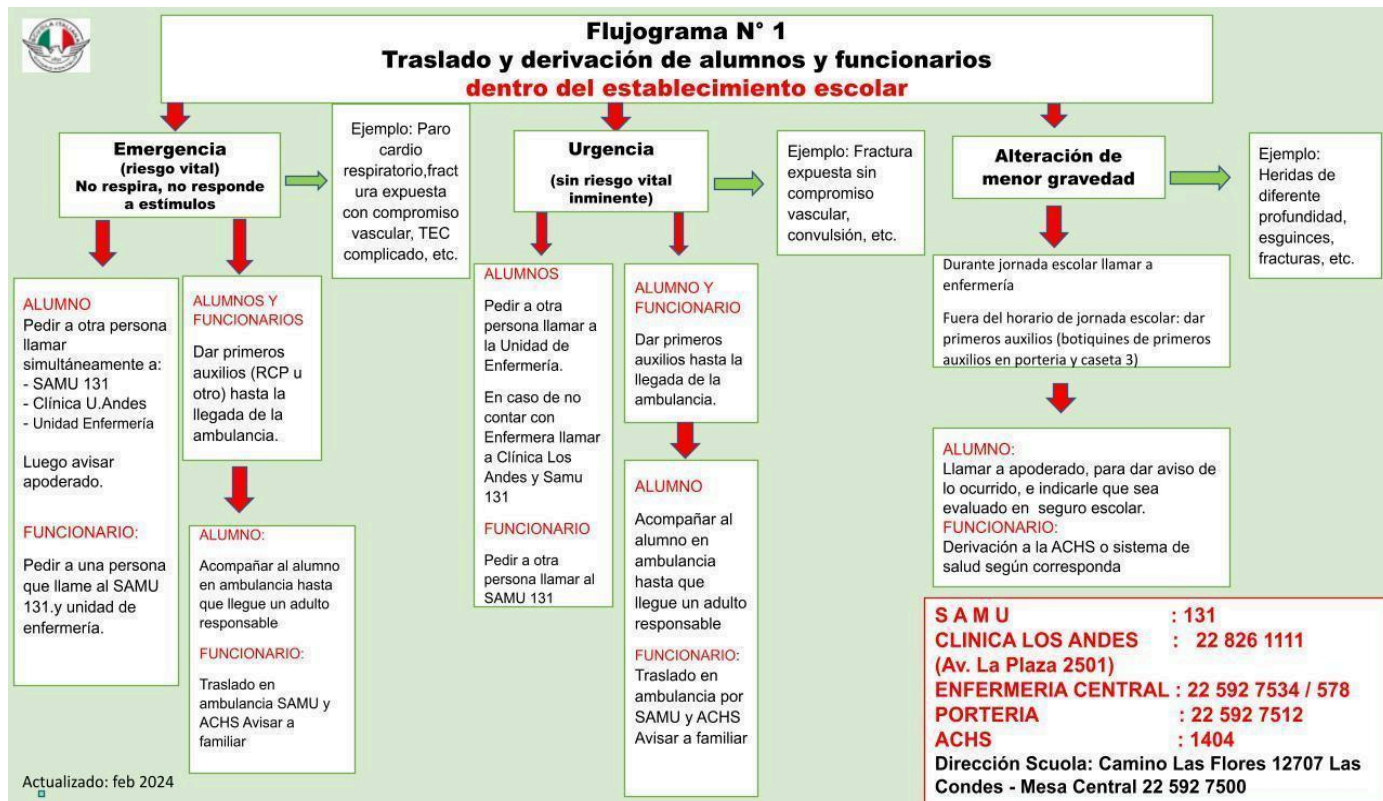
Flujograma N° 1
Traslado y derivación de alumnos y funcionarios
dentro del establecimiento escolar

Emergencia
(riesgo vital)
No respira, no responde a estímulos

Ejemplo: Paro cardio respiratorio,fractura expuesta con compromiso vascular, TEC complicado, etc.

ALUMNO
Pedir a otra persona llamar simultáneamente a:
- SAMU 131
- Clínica U.Andes
- Unidad Enfermería

Luego avisar apoderado.

FUNCIONARIO:
Pedir a una persona que llame al SAMU 131.y unidad de enfermería.

ALUMNOS Y FUNCIONARIOS
Dar primeros auxilios (RCP u otro) hasta la llegada de la ambulancia.

ALUMNO:
Acompañar al alumno en ambulancia hasta que llegue un adulto responsable

FUNCIONARIO:
Traslado en ambulancia SAMU y ACHS Avisar a familiar

Urgencia
(sin riesgo vital inminente)

Ejemplo: Fractura expuesta sin compromiso vascular, convulsión, etc.

ALUMNOS
Pedir a otra persona llamar a la Unidad de Enfermería.

En caso de no contar con Enfermera llamar a Clínica Los Andes y Samu 131

FUNCIONARIO
Pedir a otra persona llamar al SAMU 131

ALUMNO Y FUNCIONARIO
Dar primeros auxilios hasta la llegada de la ambulancia.

ALUMNO
Acompañar al alumno en ambulancia hasta que llegue un adulto responsable

FUNCIONARIO:
Traslado en ambulancia por SAMU y ACHS Avisar a familiar

Alteración de menor gravedad

Ejemplo: Heridas de diferente profundidad, esguinces, fracturas, etc.

Durante jornada escolar llamar a enfermería

Fuera del horario de jornada escolar: dar primeros auxilios (botiquines de primeros auxilios en portería y caseta 3)

ALUMNO:
Llamar a apoderado, para dar aviso de lo ocurrido, e indicarle que sea evaluado en seguro escolar.
FUNCIONARIO:
Derivación a la ACHS o sistema de salud según corresponda

SAMU : 131
CLINICA LOS ANDES : 22 826 1111
(Av. La Plaza 2501)
ENFERMERIA CENTRAL : 22 592 7534 / 578
PORTERIA : 22 592 7512
ACHS : 1404
Dirección Scuola: Camino Las Flores 12707 Las Condes - Mesa Central 22 592 7500

Actualizado: feb 2024